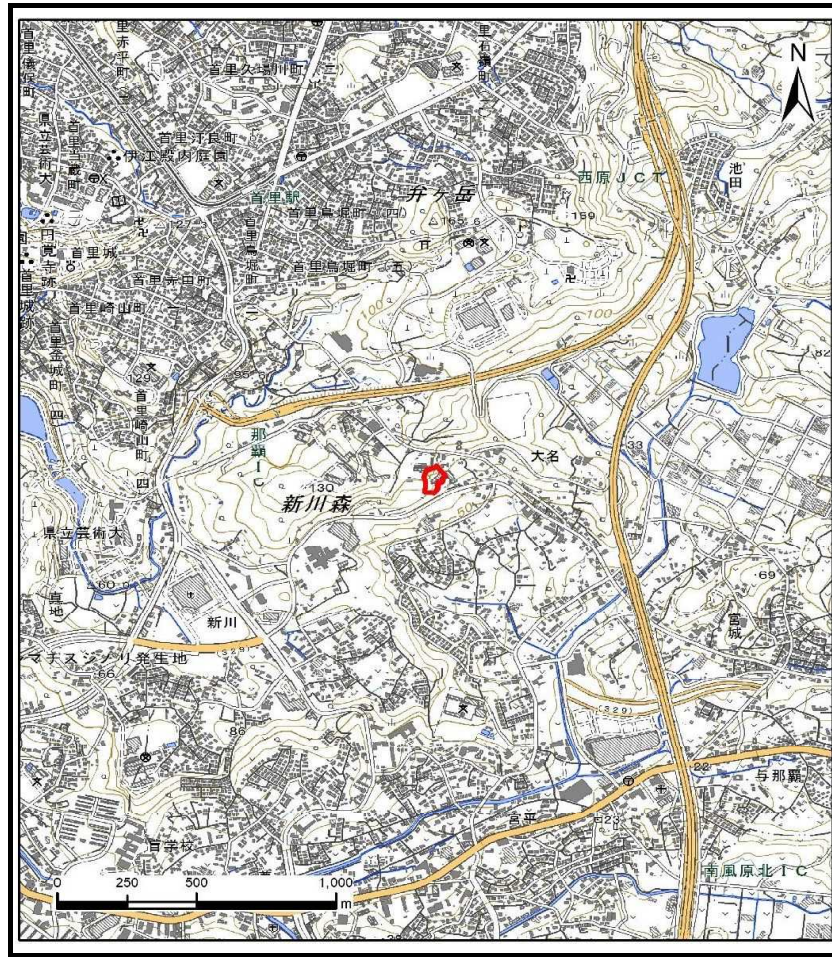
首里赤平町
首里儀保町
首里久場川町
首里石嶺町
N
県立芸術大
首里当蔵町
伊江殿内庭園
首里汀良町
首里駅
弁ヶ岳
西原JCT
池田
円覚寺跡
首里城
首里赤田町
首里鳥堀町
首里鳥堀町（五）
165.6
159
首里城跡
首里崎山町
100
100
首里金城町
129
首里崎山町
四
85
那覇IC
130
新川森
大名
33
四
県立芸術大
60
69
真地
新川
宮城
マチヌシジリ発生地
(329)
66
(329)
86
22
与那覇
宮平
首学校
南風原北IC
0
250
500
1,000
m